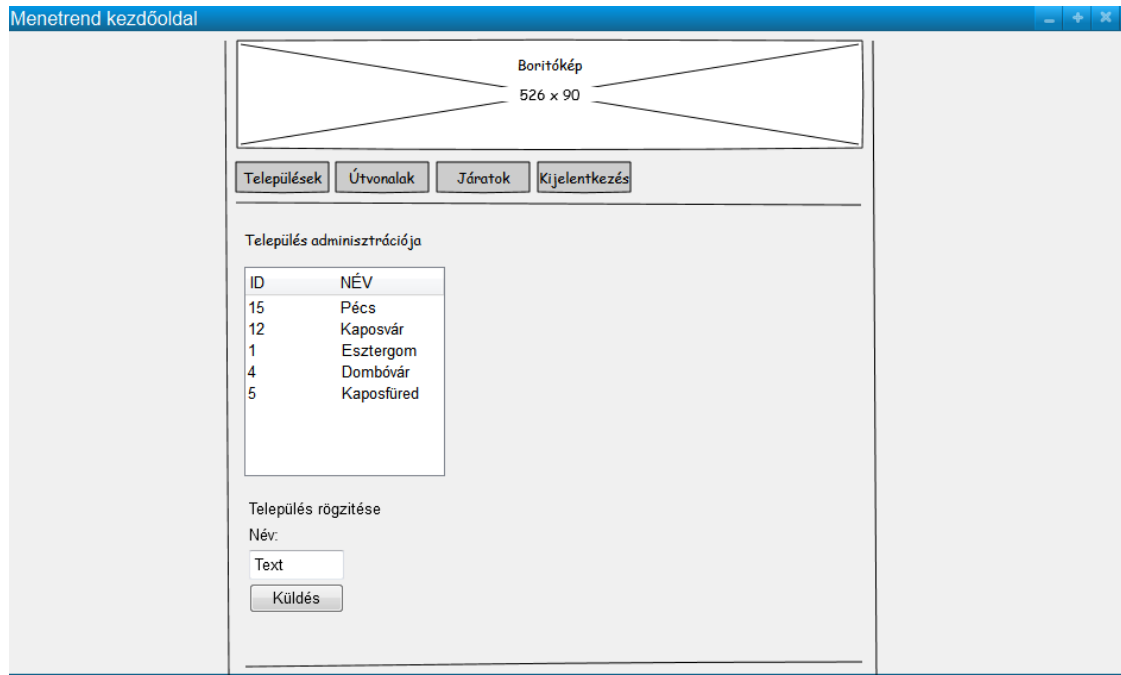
Menetrend kezdőoldal

Boritókép
526 x 90

Települések
Útvonalak
Járatok
Kijelentkezés

Település adminisztrációja

| ID | NÉV |
|---|---|
| 15 | Pécs |
| 12 | Kaposvár |
| 1 | Esztergom |
| 4 | Dombóvár |
| 5 | Kaposfüred |

Település rögzitése
Név:
Text
Küldés